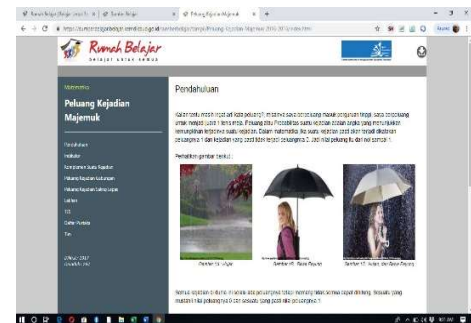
Rumah Belajar
belajar untuk semua

Matematika

Peluang Kejadian Majemuk

Pendahuluan
Indikator
Komplemen Suatu Kejadian
Peluang Kejadian Gabungan
Peluang Kejadian Saling Lepas
Latihan
Tes
Daftar Pustaka
Tim

Pendahuluan

Kalian tentu masih ingat arti kata peluang? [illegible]

Perhatikan gambar berikut :

Gambar 15. Hujan

Gambar 16. Bawa Payung

Gambar 17. Hujan, dan Bawa Payung

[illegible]